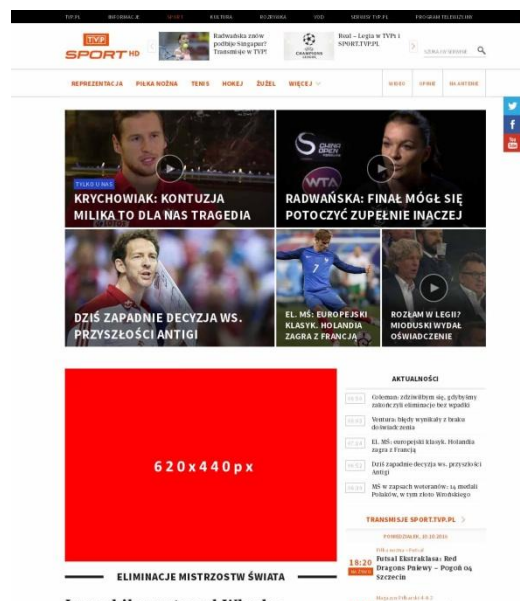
TVP.PL INFORMACJE SPORT KULTURA ROZRYWKA VOD SERWISY TVP.PL PROGRAM TELEWIZJI

TVP SPORT HD

Radwańska znów podbije Singapur? Transmisje w TVP!

Real – Legia w TVP1 i SPORT.TVP.PL

SZUKAJ W SERWISIE

REPREZENTACJA PIŁKA NOŻNA TENIS HOKEJ ŻUŻEL WIĘCEJ

WIDEO OPINIE NA ANTENIE

TYLKO U NAS

KRYCHOWIAK: KONTUZJA MILIKA TO DLA NAS TRAGEDIA

RADWAŃSKA: FINAŁ MÓGŁ SIĘ POTOCZYĆ ZUPEŁNIE INACZEJ

DZIŚ ZAPADNIE DECYZJA WS. PRZYSZŁOŚCI ANTIGI

EL. MŚ: EUROPEJSKI KLASYK. HOLANDIA ZAGRA Z FRANCJĄ

ROZŁAM W LEGII? MIODUSKI WYDAŁ OŚWIADCZENIE

620x440px

AKTUALNOŚCI

Coleman: zdziwiłbym się, gdybyśmy zakończyli eliminacje bez wpadki

Ventura: błędy wynikały z braku doświadczenia

El. MŚ: europejski klasyk. Holandia zagra z Francją

Dziś zapadnie decyzja ws. przyszłości Antigi

MŚ w zapasach weteranów: 14 medali Polaków, w tym złoto Wrzodskiego

TRANSMISJE SPORT.TVP.PL

PONIEDZIAŁEK, 10.10.2016

Piłka nożna • Futsal

18:20 Futsal Ekstraklasa: Red Dragons Pniewy – Pogoń 04 Szczecin

ELIMINACJE MISTRZOSTW ŚWIATA